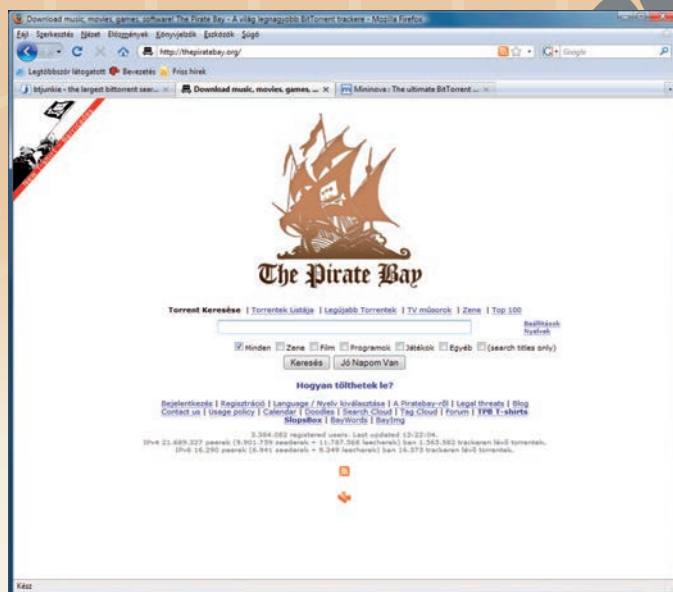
Download music, movies, games, software! The Pirate Bay - A világ legnagyobb BitTorrent trackere - Mozilla Firefox

Fájl Szerkesztés Nézet Előzmények Könyvjelzők Eszközök Súgó

http://thepiratebay.org/

Google

Legtöbbször látogatott Bevezetés Friss hírek

btjunkie - the largest bittorrent sear... × | Download music, movies, games, ... × | Mininova : The ultimate BitTorrent ... ×

The Pirate Bay

Torrent Keresése | Torrentek Listája | Legújabb Torrentek | TV műsorok | Zene | Top 100

Beállítások
Nyelvek

Minden Zene Film Programok Játékok Egyéb (search titles only)

Keresés Jó Napom Van

Hogyan tölthetek le?

Bejelentkezés | Regisztráció | Language / Nyelv kiválasztása | A Piratebay-ről | Legal threats | Blog
Contact us | Usage policy | Calendar | Doodles | Search Cloud | Tag Cloud | Forum | TPB T-shirts
SlopsBox | BayWords | BayImg

3.364.082 registered users. Last updated 12:22:04.
IPv4 21.689.327 peerek (9.901.759 seederek + 11.787.568 leecherek) ban 1.563.582 trackeren lévő torrentek.
IPv6 16.290 peerek (6.941 seederek + 9.349 leecherek) ban 16.373 trackeren lévő torrentek.

Kész